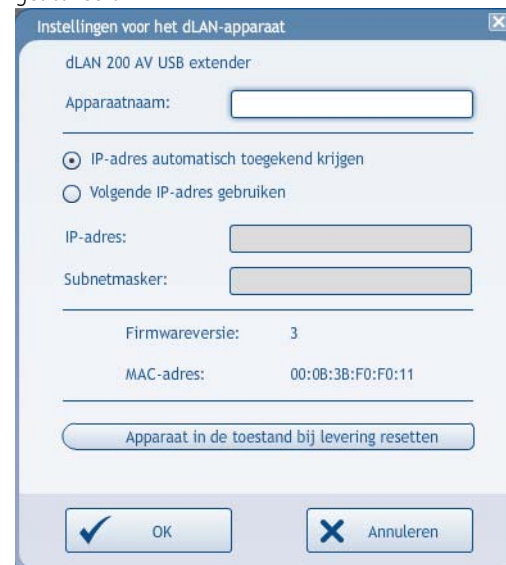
Instellingen voor het dLAN-apparaat

dLAN 200 AV USB extender

Apparaatnaam:

IP-adres automatisch toegekend krijgen

Volgende IP-adres gebruiken

IP-adres:

Subnetmasker:

Firmwareversie: 3

MAC-adres: 00:0B:3B:F0:F0:11

Apparaat in de toestand bij levering resetten

OK

Annuleren